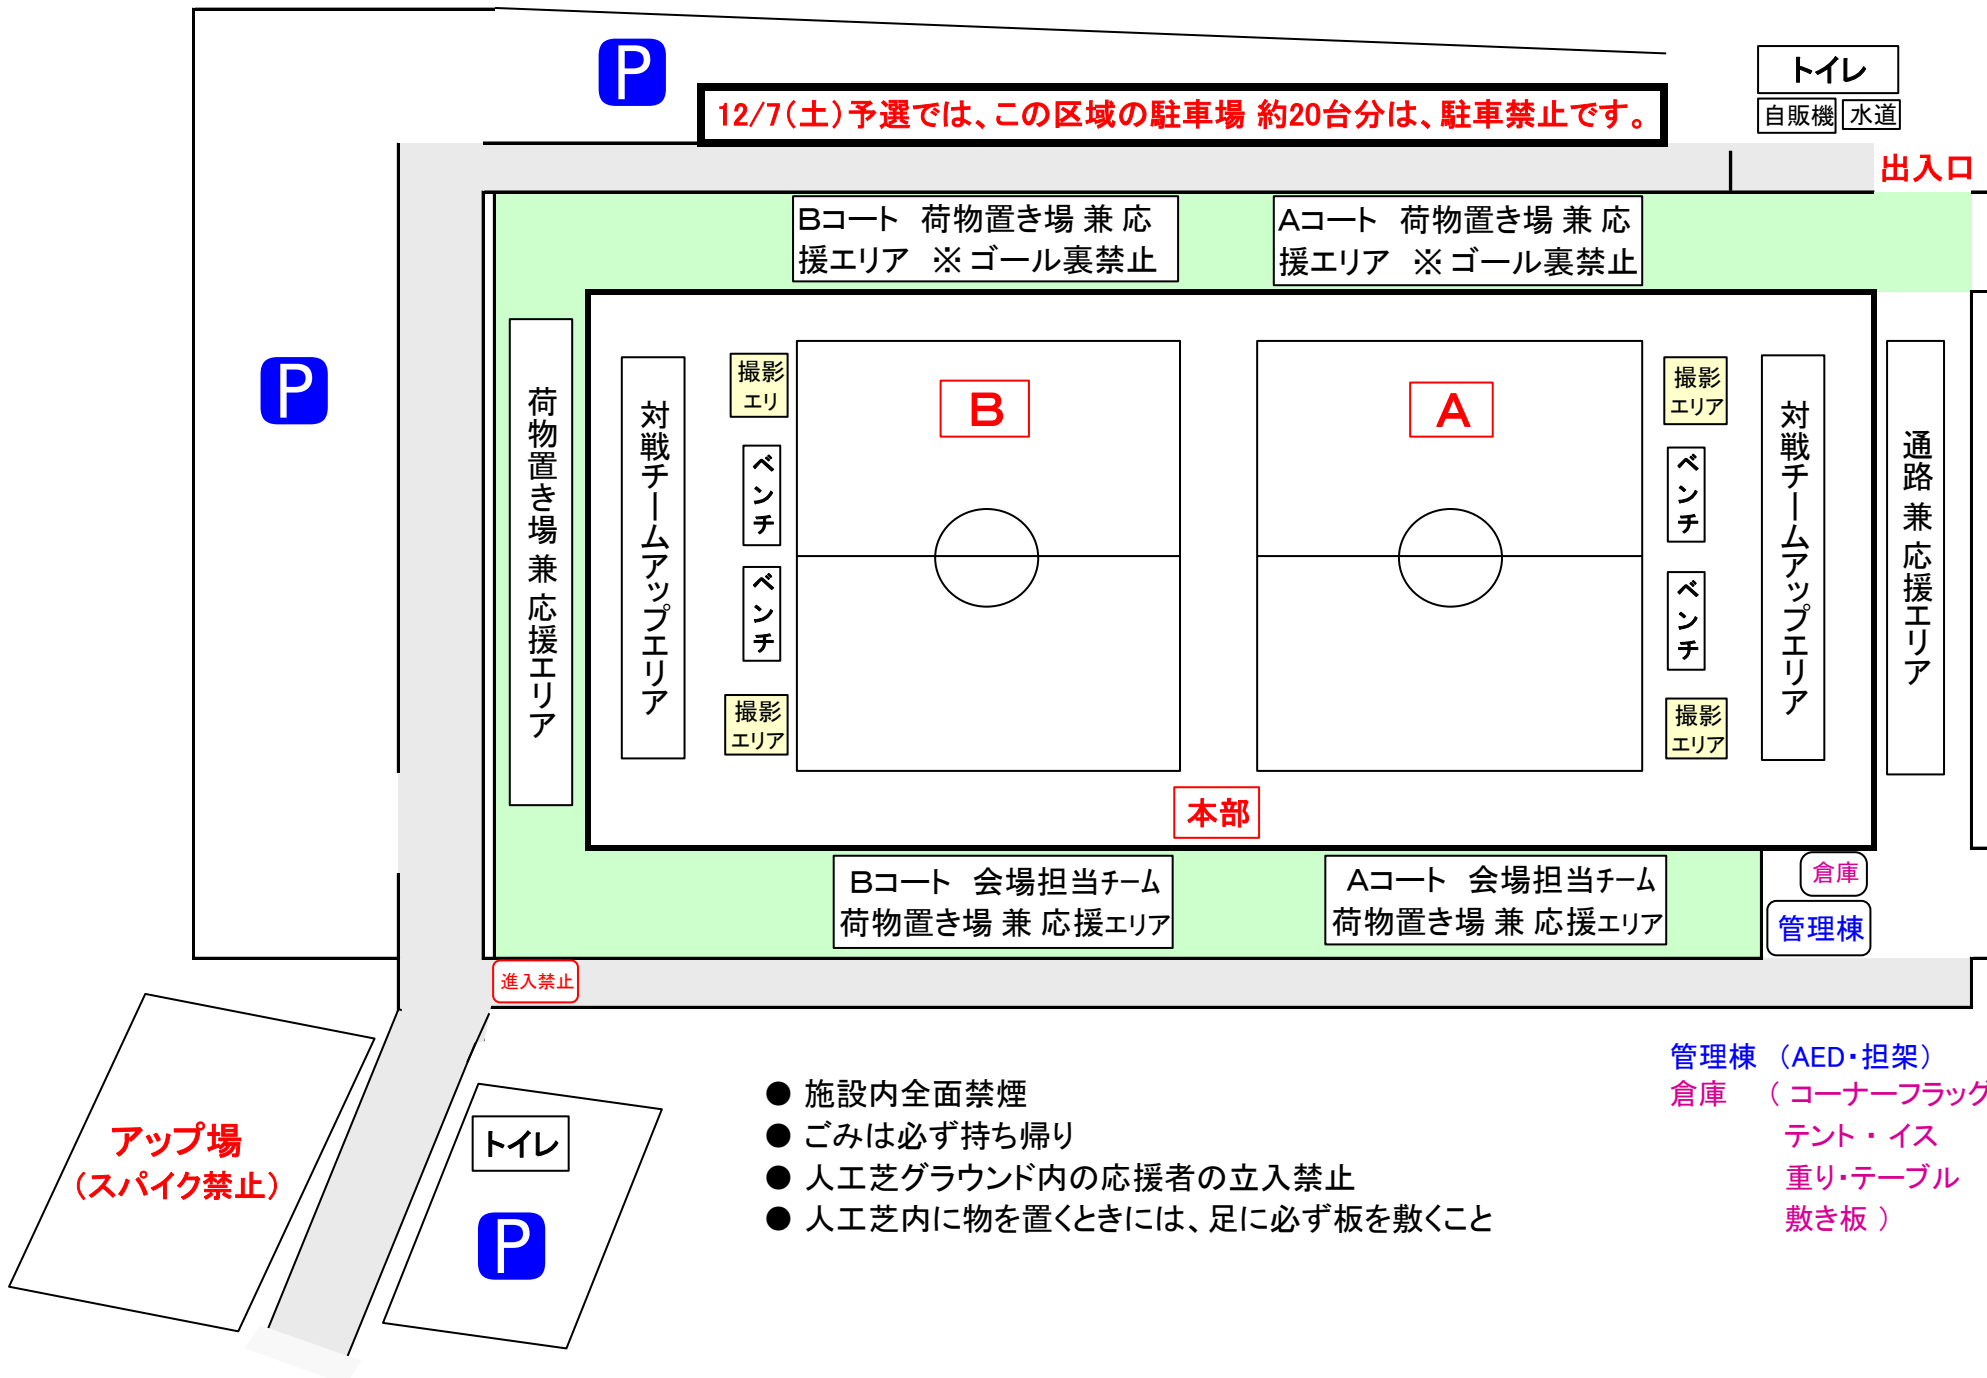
P

12/7（土）予選では、この区域の駐車場 約20台分は、駐車禁止です。

トイレ

自販機 水道

出入口

Bコート 荷物置き場 兼 応援エリア ※ゴール裏禁止

Aコート 荷物置き場 兼 応援エリア ※ゴール裏禁止

P

荷物置き場 兼 応援エリア

対戦チームアップエリア

撮影エリ

ベンチ

ベンチ

撮影エリア

B

A

撮影エリア

ベンチ

ベンチ

撮影エリア

対戦チームアップエリア

通路 兼 応援エリア

本部

Bコート 会場担当チーム 荷物置き場 兼 応援エリア

Aコート 会場担当チーム 荷物置き場 兼 応援エリア

倉庫

管理棟

進入禁止

アップ場
（スパイク禁止）

トイレ

P

● 施設内全面禁煙
● ごみは必ず持ち帰り
● 人工芝グラウンド内の応援者の立入禁止
● 人工芝内に物を置くときには、足に必ず板を敷くこと

管理棟 （AED・担架）
倉庫 （コーナーフラッグ
テント・イス
重り・テーブル
敷き板 ）